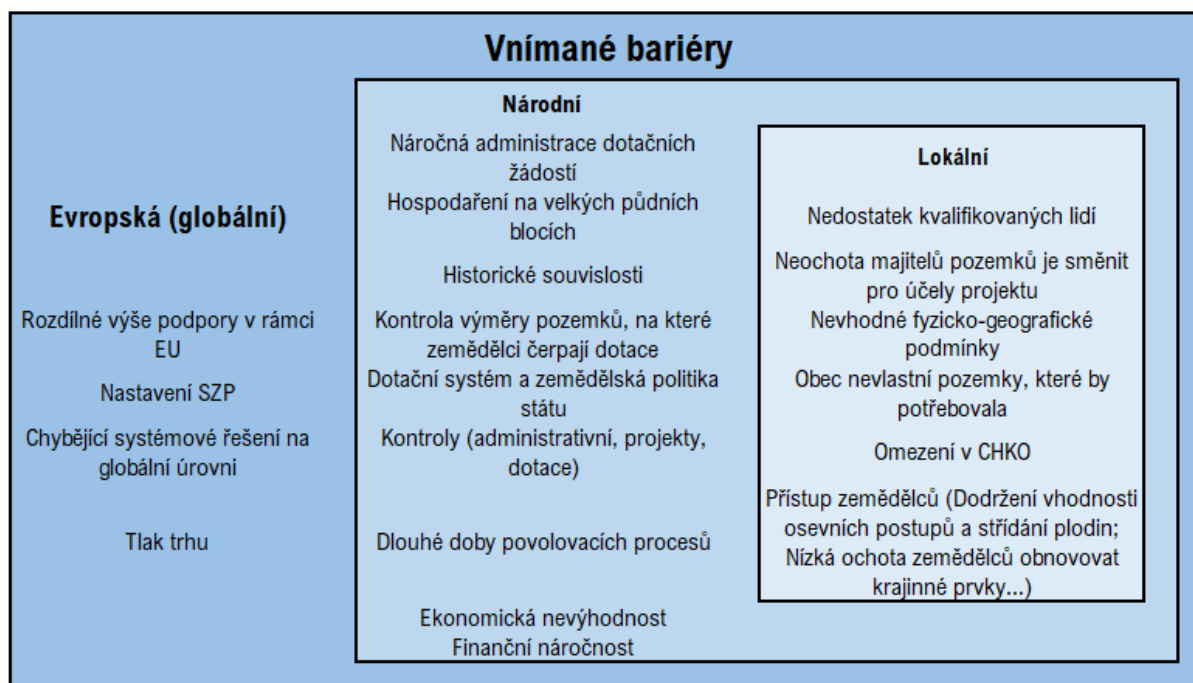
Vnímané bariéry

Evropská (globální)

Rozdílné výše podpory v rámci EU

Nastavení SZP

Chybějící systémové řešení na globální úrovni

Tlak trhu

Národní

Náročná administrace dotačních žádostí

Hospodaření na velkých půdních blocích

Historické souvislosti

Kontrola výměry pozemků, na které zemědělci čerpají dotace

Dotační systém a zemědělská politika státu

Kontroly (administrativní, projekty, dotace)

Dlouhé doby povolovacích procesů

Ekonomická nevýhodnost
Finanční náročnost

Lokální

Nedostatek kvalifikovaných lidí

Neochota majitelů pozemků je směnit pro účely projektu

Nevhodné fyzicko-geografické podmínky

Obec nevlastní pozemky, které by potřebovala

Omezení v CHKO

Přístup zemědělců (Dodržení vhodnosti osevních postupů a střídání plodin; Nízká ochota zemědělců obnovovat krajinné prvky...)